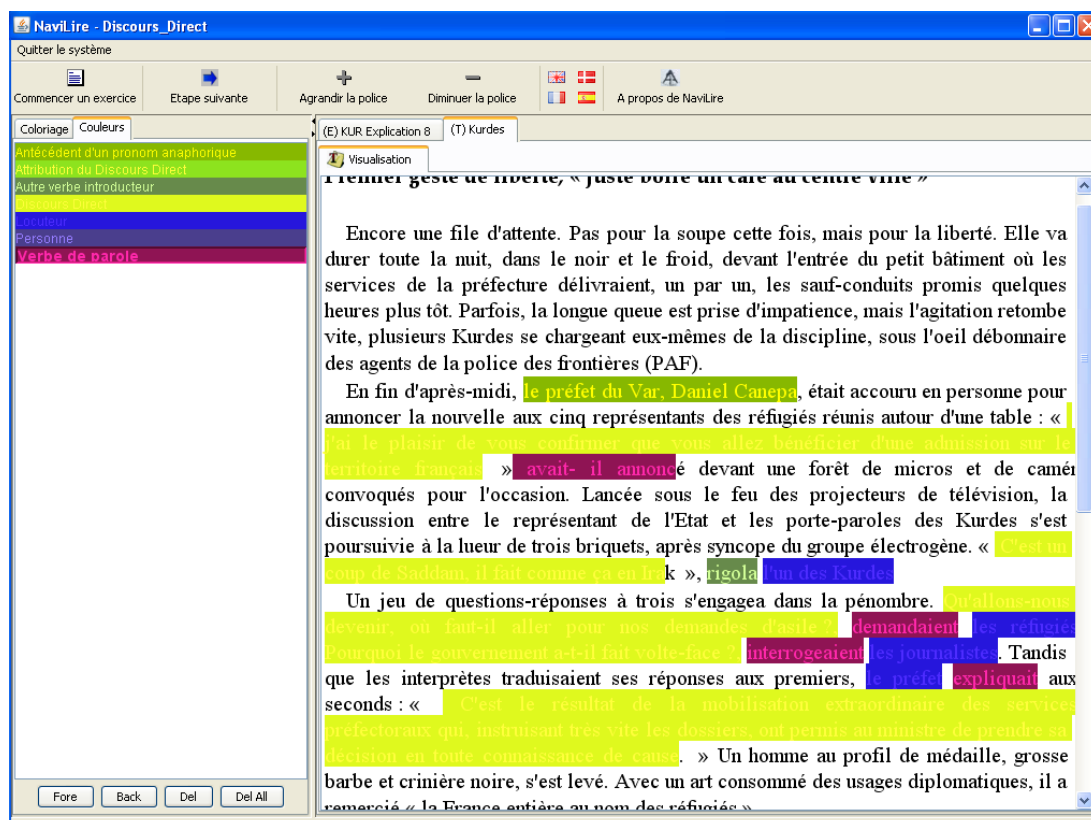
NaviLire - Discours_Direct

Quitter le système

Commencer un exercice | Etape suivante | Agrandir la police | Diminuer la police | A propos de NaviLire

Coloriage | Couleurs

Antécédent d'un pronom anaphorique
Attribution du Discours Direct
Autre verbe introducteur
Discours Direct
Locuteur
Personne
Verbe de parole

Fore | Back | Del | Del All

(E) KUR Explication 8 | (T) Kurdes

Visualisation

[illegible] geste de liberté, « juste boire un café au centre ville »

Encore une file d'attente. Pas pour la soupe cette fois, mais pour la liberté. Elle va durer toute la nuit, dans le noir et le froid, devant l'entrée du petit bâtiment où les services de la préfecture délivraient, un par un, les sauf-conduits promis quelques heures plus tôt. Parfois, la longue queue est prise d'impatience, mais l'agitation retombe vite, plusieurs Kurdes se chargeant eux-mêmes de la discipline, sous l'oeil débonnaire des agents de la police des frontières (PAF).

En fin d'après-midi, le préfet du Var, Daniel Canepa, était accouru en personne pour annoncer la nouvelle aux cinq représentants des réfugiés réunis autour d'une table : « J'ai le plaisir de vous confirmer que vous allez bénéficier d'une admission sur le territoire français » avait- il annoncé devant une forêt de micros et de camé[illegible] convoqués pour l'occasion. Lancée sous le feu des projecteurs de télévision, la discussion entre le représentant de l'Etat et les porte-paroles des Kurdes s'est poursuivie à la lueur de trois briquets, après syncope du groupe électrogène. « C'est un coup de Saddam, il fait comme ça en Irak », rigola l'un des Kurdes.

Un jeu de questions-réponses à trois s'engagea dans la pénombre. Qu'allons-nous devenir, où faut-il aller pour nos demandes d'asile ? demandaient les réfugiés. Pourquoi le gouvernement a-t-il fait volte-face ? interrogeaient les journalistes. Tandis que les interprètes traduisaient ses réponses aux premiers, le préfet expliquait aux seconds : « C'est le résultat de la mobilisation extraordinaire des services préfectoraux qui, instruisant très vite les dossiers, ont permis au ministre de prendre sa décision en toute connaissance de cause. » Un homme au profil de médaille, grosse barbe et crinière noire, s'est levé. Avec un art consommé des usages diplomatiques, il a remercié « la France entière au nom des réfugiés ».